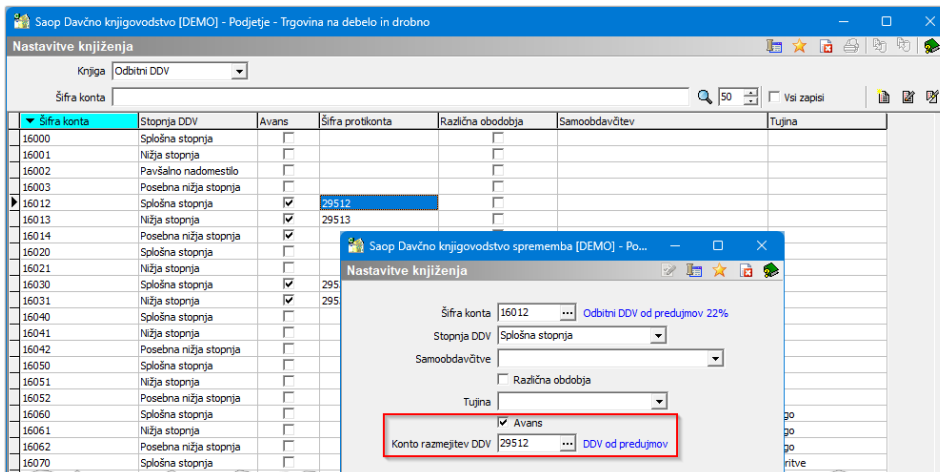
Saop Davčno knjigovodstvo [DEMO] - Podjetje - Trgovina na debelo in drobno

Nastavitve knjiženja

Knjiga Odbitni DDV

Šifra konta

50 Vsi zapisi

| Šifra konta | Stopnja DDV | Avans | Šifra protikonta | Različna obdobja | Samoobdavčitev | Tujina |
|---|---|---|---|---|---|---|
| 16000 | Splošna stopnja | | | | | |
| 16001 | Nižja stopnja | | | | | |
| 16002 | Pavšalno nadomestilo | | | | | |
| 16003 | Posebna nižja stopnja | | | | | |
| 16012 | Splošna stopnja | ✔ | 29512 | | | |
| 16013 | Nižja stopnja | ✔ | 29513 | | | |
| 16014 | Posebna nižja stopnja | ✔ | | | | |
| 16020 | Splošna stopnja | | | | | |
| 16021 | Nižja stopnja | | | | | |
| 16030 | Splošna stopnja | ✔ | 295 | | | |
| 16031 | Nižja stopnja | ✔ | 295 | | | |
| 16040 | Splošna stopnja | | | | | |
| 16041 | Nižja stopnja | | | | | |
| 16042 | Posebna nižja stopnja | | | | | |
| 16050 | Splošna stopnja | | | | | |
| 16051 | Nižja stopnja | | | | | |
| 16052 | Posebna nižja stopnja | | | | | |
| 16060 | Splošna stopnja | | | | | go |
| 16061 | Nižja stopnja | | | | | go |
| 16062 | Posebna nižja stopnja | | | | | go |
| 16070 | Splošna stopnja | | | | | ritve |

Saop Davčno knjigovodstvo sprememba [DEMO] - Po...

Nastavitve knjiženja

Šifra konta 16012 ... Odbitni DDV od predujmov 22%

Stopnja DDV Splošna stopnja

Samoobdavčitve

Različna obdobja

Tujina

Avans

Konto razmejitev DDV 29512 ... DDV od predujmov